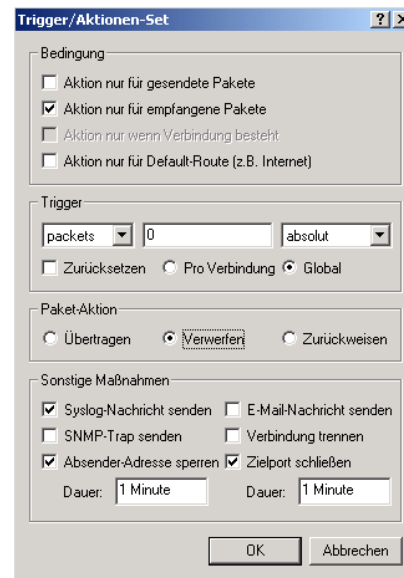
Trigger/Aktionen-Set ? X

Bedingung
Aktion nur für gesendete Pakete
Aktion nur für empfangene Pakete
Aktion nur wenn Verbindung besteht
Aktion nur für Default-Route (z.B. Internet)

Trigger
packets
0
absolut
Zurücksetzen
Pro Verbindung
Global

Paket-Aktion
Übertragen
Verwerfen
Zurückweisen

Sonstige Maßnahmen
Syslog-Nachricht senden
E-Mail-Nachricht senden
SNMP-Trap senden
Verbindung trennen
Absender-Adresse sperren
Zielport schließen
Dauer: 1 Minute
Dauer: 1 Minute

OK
Abbrechen